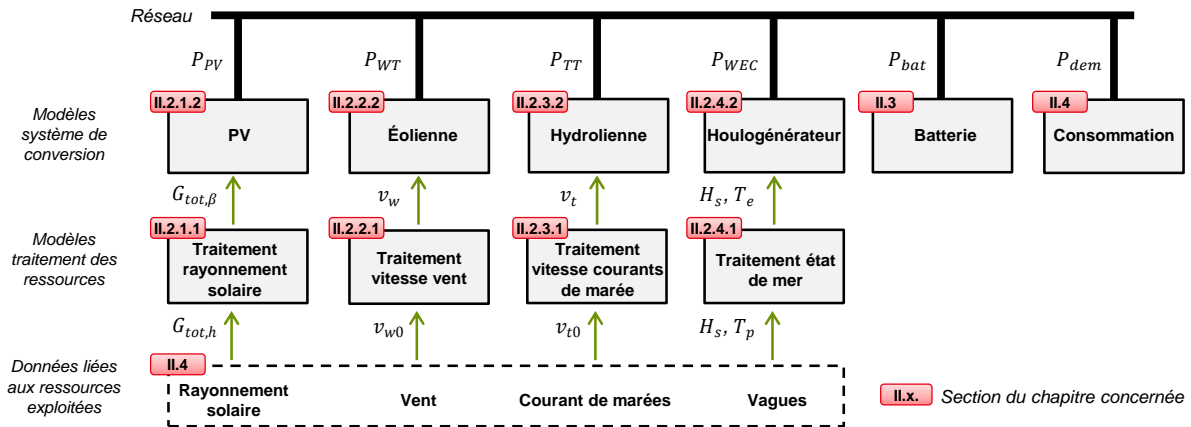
Réseau

$P_{PV}$ $P_{WT}$ $P_{TT}$ $P_{WEC}$ $P_{bat}$ $P_{dem}$

Modèles système de conversion

II.2.1.2 PV

II.2.2.2 Éolienne

II.2.3.2 Hydrolienne

II.2.4.2 Houlogénérateur

II.3 Batterie

II.4 Consommation

$G_{tot,\beta}$ $v_w$ $v_t$ $H_s$, $T_e$

Modèles traitement des ressources

II.2.1.1 Traitement rayonnement solaire

II.2.2.1 Traitement vitesse vent

II.2.3.1 Traitement vitesse courants de marée

II.2.4.1 Traitement état de mer

$G_{tot,h}$ $v_{w0}$ $v_{t0}$ $H_s$, $T_p$

Données liées aux ressources exploitées

II.4

Rayonnement solaire

Vent

Courant de marées

Vagues

II.x. Section du chapitre concernée